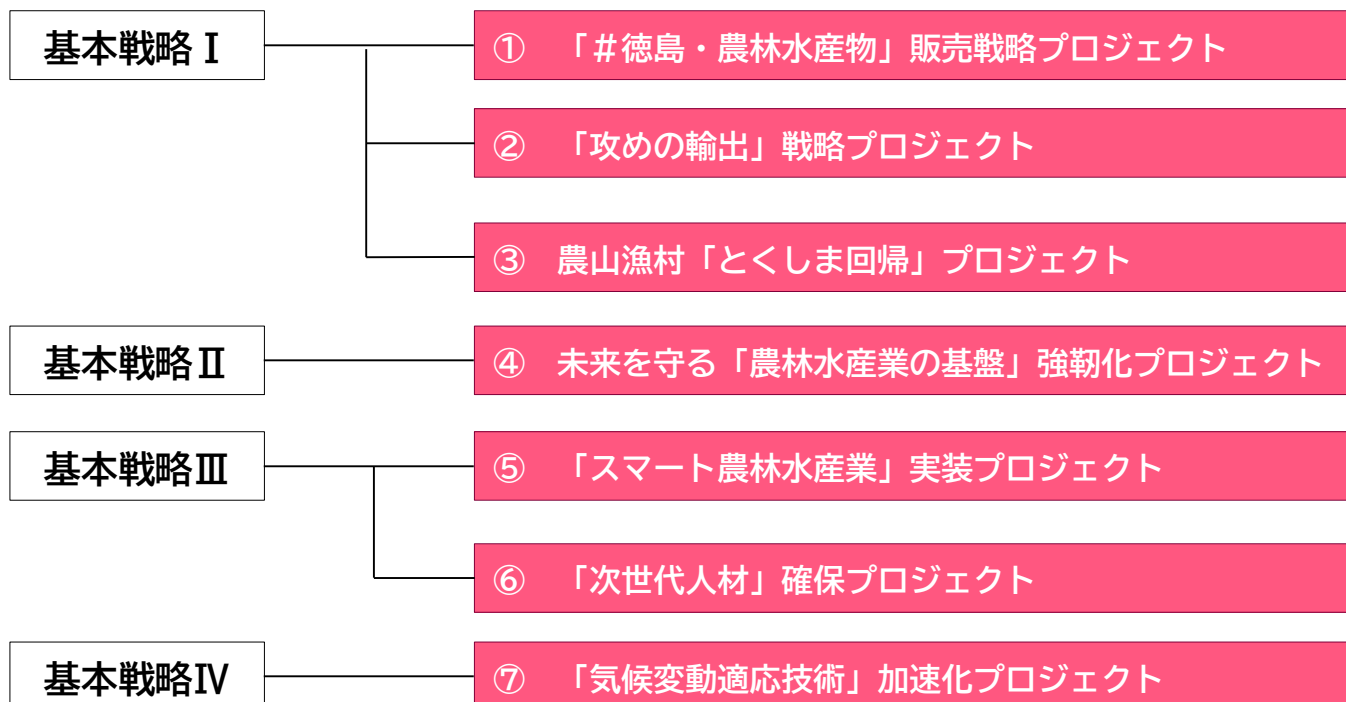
基本戦略Ⅰ

① 「＃徳島・農林水産物」販売戦略プロジェクト

② 「攻めの輸出」戦略プロジェクト

③ 農山漁村「とくしま回帰」プロジェクト

基本戦略Ⅱ

④ 未来を守る「農林水産業の基盤」強靭化プロジェクト

基本戦略Ⅲ

⑤ 「スマート農林水産業」実装プロジェクト

⑥ 「次世代人材」確保プロジェクト

基本戦略Ⅳ

⑦ 「気候変動適応技術」加速化プロジェクト